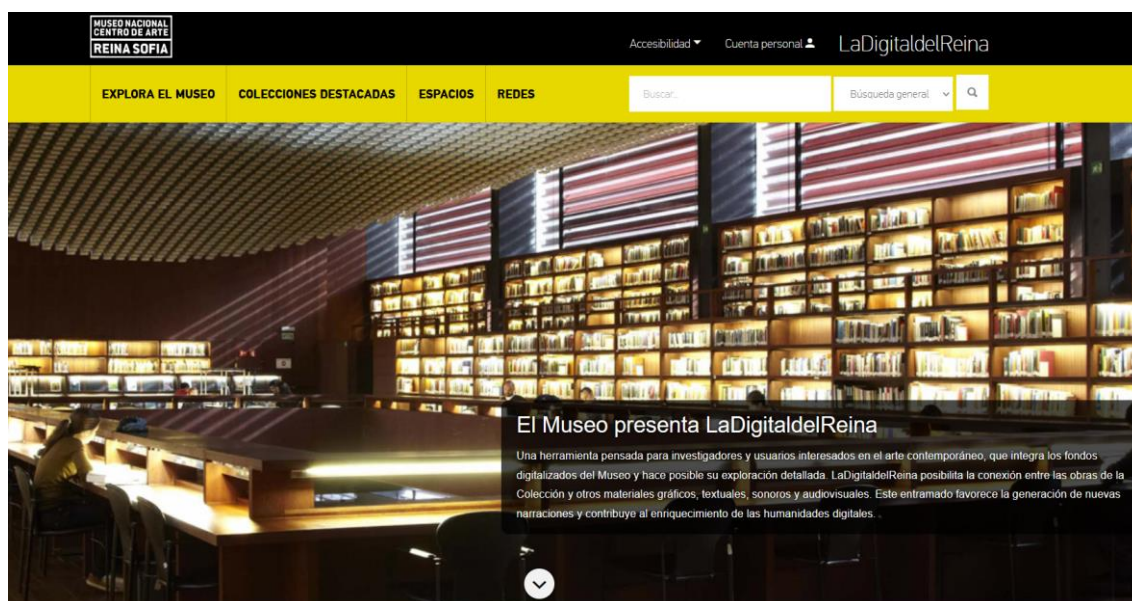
MUSEO NACIONAL
CENTRO DE ARTE
REINA SOFIA

Accesibilidad ▾ Cuenta personal LaDigitaldelReina

EXPLORA EL MUSEO COLECCIONES DESTACADAS ESPACIOS REDES

Buscar... Búsqueda general

El Museo presenta LaDigitaldelReina

Una herramienta pensada para investigadores y usuarios interesados en el arte contemporáneo, que integra los fondos digitalizados del Museo y hace posible su exploración detallada. LaDigitaldelReina posibilita la conexión entre las obras de la Colección y otros materiales gráficos, textuales, sonoros y audiovisuales. Este entramado favorece la generación de nuevas narraciones y contribuye al enriquecimiento de las humanidades digitales...